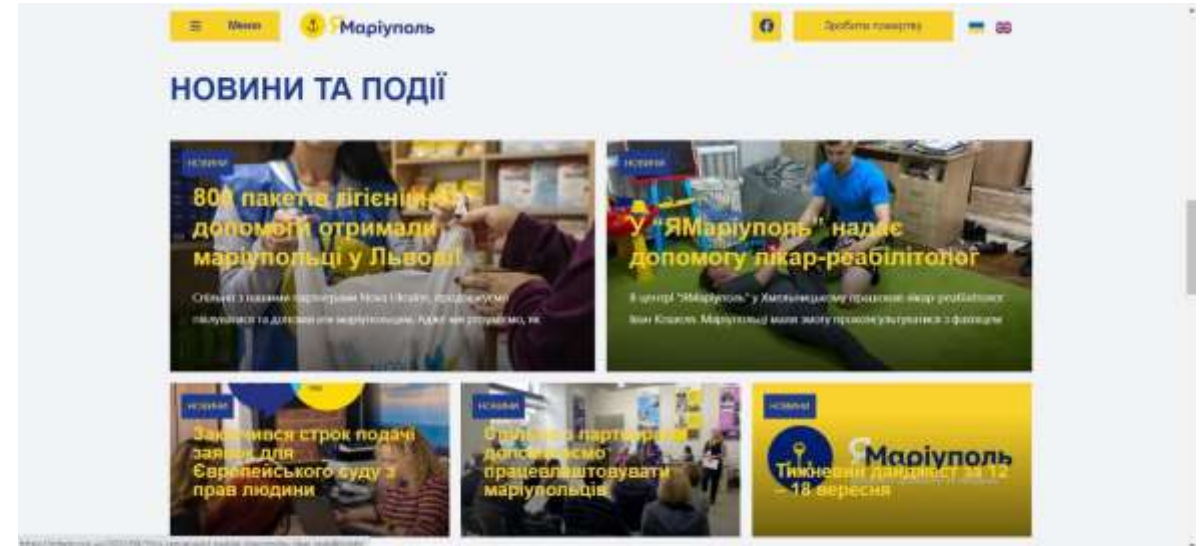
Меню

ЯМаріуполь

Зробити пожертву

НОВИНИ ТА ПОДІЇ

НОВИНИ

80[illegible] пакетів гігієнічної допомоги отримали маріупольці у Львові!

Спільно з нашими партнерами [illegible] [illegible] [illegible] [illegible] та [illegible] маріупольцям. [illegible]

НОВИНИ

У "ЯМаріуполь" надає допомогу лікар-реабілітолог

В центрі "ЯМаріуполь" у Хмельницькому працює лікар-реабілітолог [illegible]. Маріупольці мали змогу проконсультуватися з фахівцем

НОВИНИ

Закінчився строк подачі заявок для Європейського суду з прав людини

НОВИНИ

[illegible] партнерами допомагаємо працевлаштовувати маріупольців

НОВИНИ

ЯМаріуполь

Тижневий дайджест за 12 – 18 вересня

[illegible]